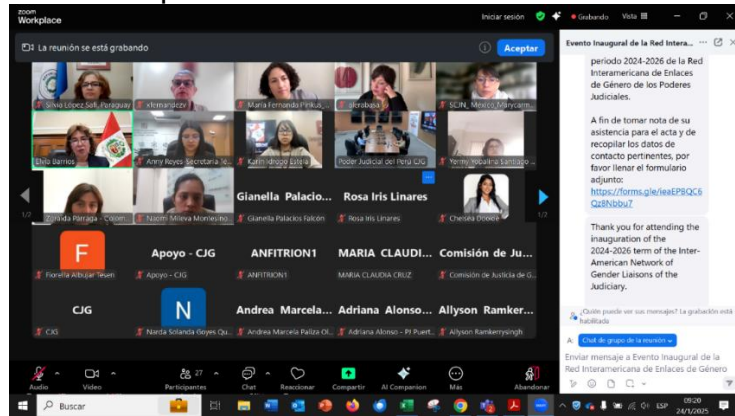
zoom Workplace

Iniciar sesión

Grabando

Vista

La reunión se está grabando

Aceptar

Silvia López Safi, Paraguay

xfernandezv

María Fernanda Pinkus

elcrobasa

SCJN_México Marycarm...

Ehila Barrios

Anny Reyes Secretaria Té...

Karin Idrogo Estela

Poder Judicial del Perú CJG

Yermy Yobalina Santiago...

Zoraida Párraga - Colom...

Naomi Milleva Montesino...

Gianella Palacio...

Gianella Palacios Falcón

Rosa Iris Linares

Rosa Iris Linares

Chesela Dookie

1/2

1/2

F

Fiorella Albujar Tever

Apoyo - CJG

Apoyo - CJG

ANFITRION1

ANFITRION1

MARIA CLAUDI...

MARIA CLAUDIA CRUZ

Comisión de Ju...

Comisión de Justicia de G...

CJG

CJG

N

Narda Solanda Boyes Qu...

Andrea Marcela...

Andrea Marcela Paliza Ol...

Adriana Alonso...

Adriana Alonso - PJ Puert...

Allyson Ramker...

Allyson Ramkerrysingh

Audio

Video

27

Participantes

Chat

Reaccionar

Compartir

AI Companion

Más

Abandonar

Evento Inaugural de la Red Intera...

período 2024-2026 de la Red Interamericana de Enlaces de Género de los Poderes Judiciales.

A fin de tomar nota de su asistencia para el acta y de recopilar los datos de contacto pertinentes, por favor llenar el formulario adjunto: https://forms.gle/ieaEPBQC6Qz8Nbbu7

Thank you for attending the inauguration of the 2024-2026 term of the Inter-American Network of Gender Liaisons of the Judiciary.

¿Quién puede ver sus mensajes? La grabación está habilitada

A: Chat de grupo de la reunión

Enviar mensaje a Evento Inaugural de la Red Interamericana de Enlaces de Género

Buscar

ESP

09:20

24/3/2025